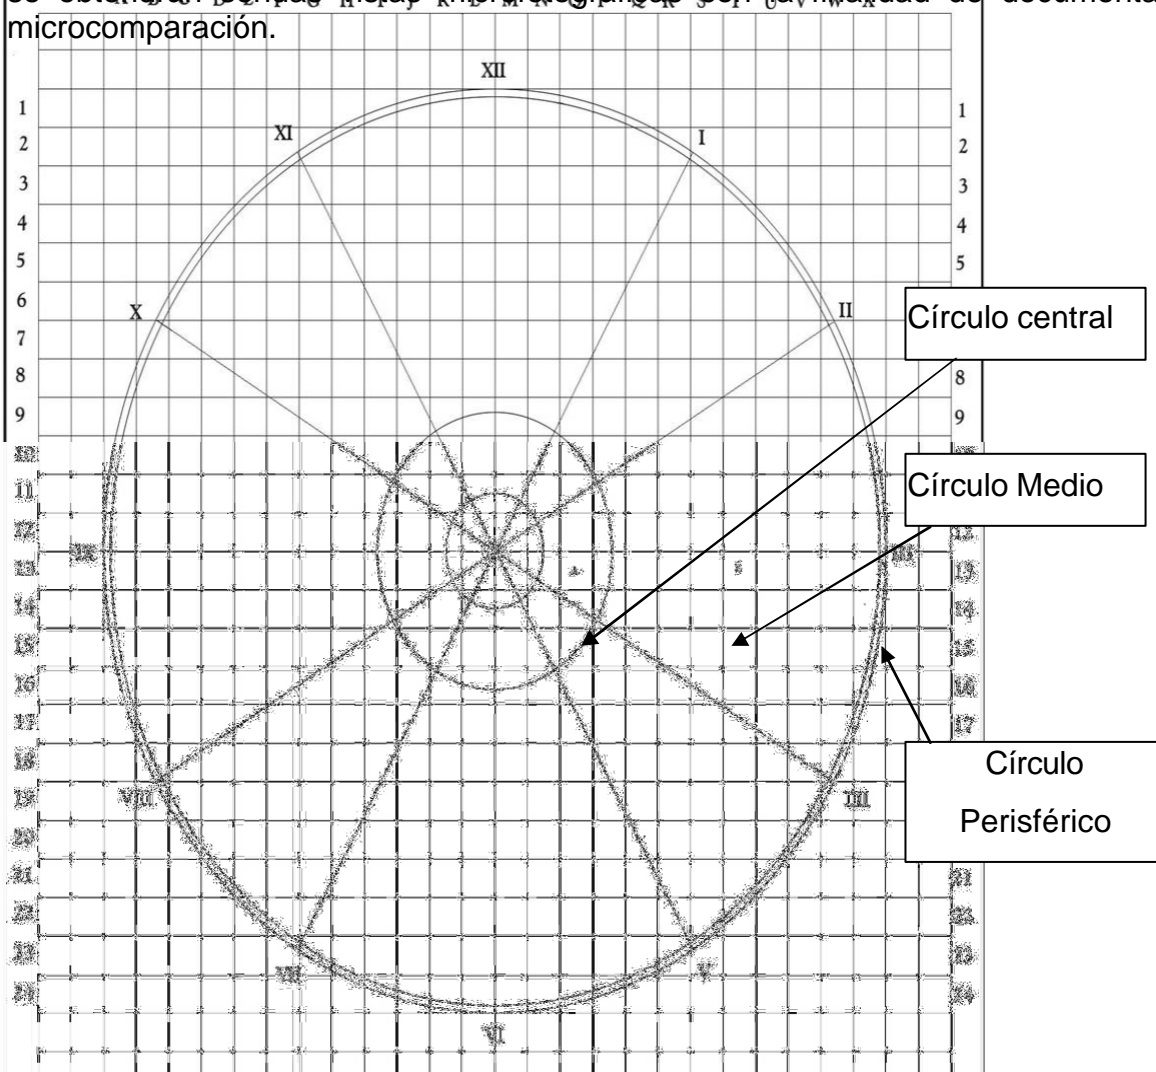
se obtienen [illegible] por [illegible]dad de documento microcomparación.

XII
XI
I
X
II
IX
III
VIII
IIII
VII
V
VI

1 2 3 4 5 6 7 8 9 10 11 12 13 14 15 16 17 18 19 20 21 22 23 24

1 2 3 4 5 8 9 12 13 14 15 16 17 21 22 23 24

Círculo central

Círculo Medio

Círculo Perisférico